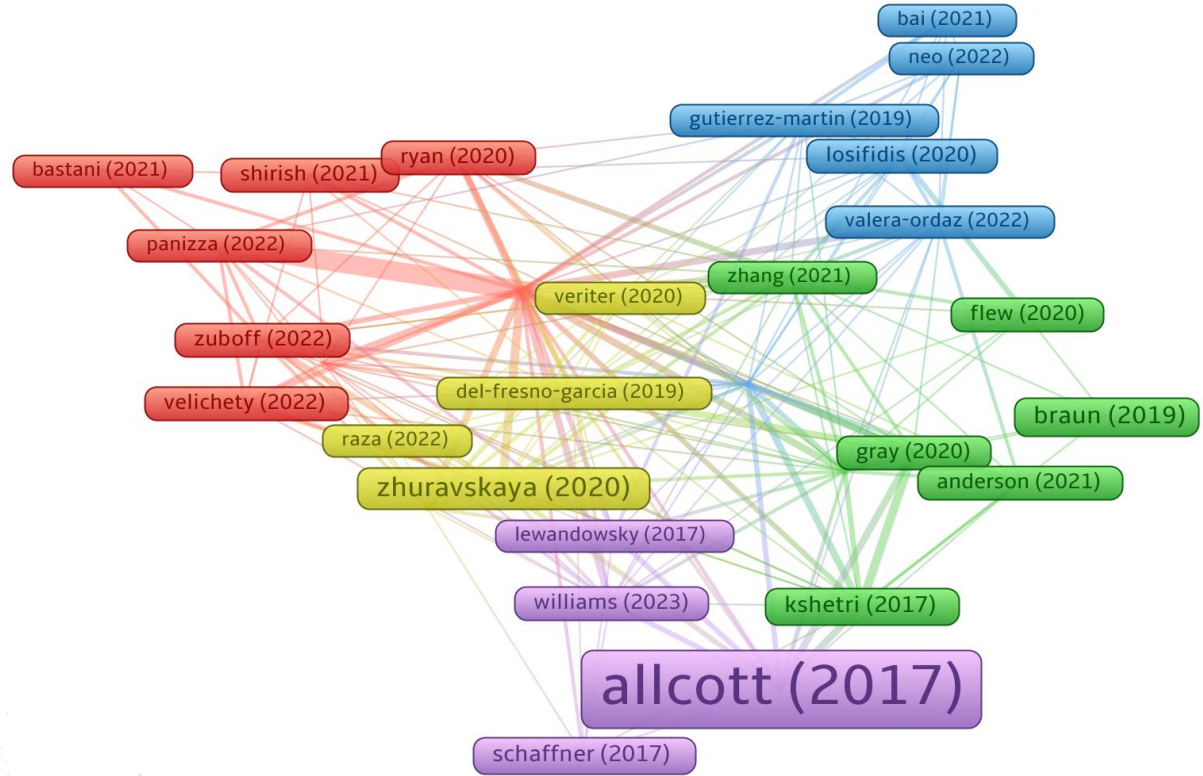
bai (2021)
neo (2022)
gutierrez-martin (2019)
bastani (2021)
shirish (2021)
ryan (2020)
losifidis (2020)
valera-ordaz (2022)
panizza (2022)
zhang (2021)
veriter (2020)
flew (2020)
zuboff (2022)
del-fresno-garcia (2019)
velichety (2022)
braun (2019)
raza (2022)
gray (2020)
zhuravskaya (2020)
anderson (2021)
lewandowsky (2017)
williams (2023)
kshetri (2017)
allcott (2017)
schaffner (2017)